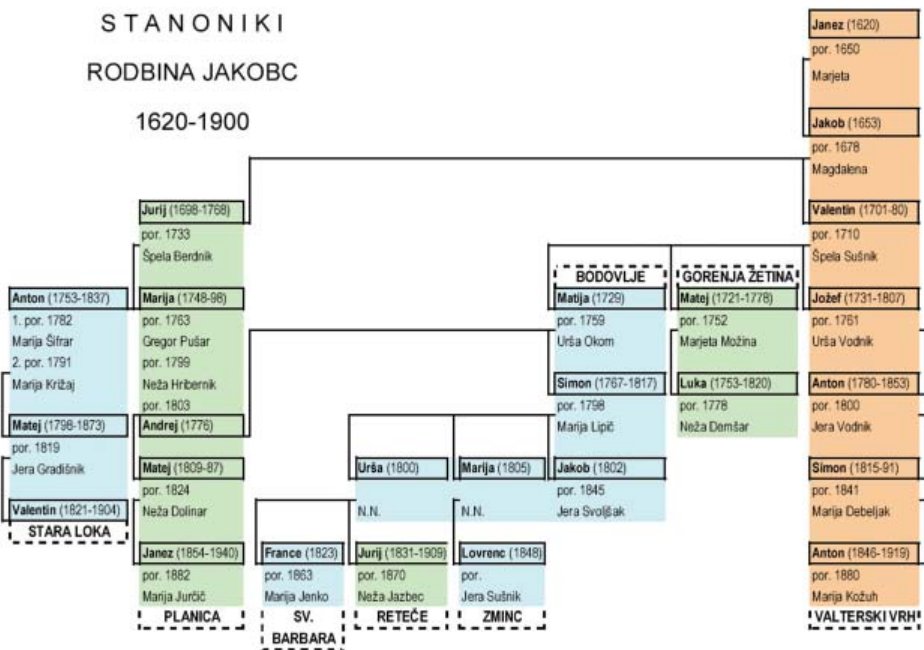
S T A N O N I K I

RODBINA JAKOBC

1620-1900

Janez (1620)
por. 1650
Marjeta

Jakob (1653)
por. 1678
Magdalena

Valentin (1701-80)
por. 1710
Špela Sušnik

Jožef (1731-1807)
por. 1761
Urša Vodnik

Anton (1780-1853)
por. 1800
Jera Vodnik

Simon (1815-91)
por. 1841
Marija Debeljak

Anton (1846-1919)
por. 1880
Marija Kožuh

VALTERSKI VRH

Jurij (1698-1768)
por. 1733
Špela Berdnik

Marija (1748-98)
por. 1763
Gregor Pušar
por. 1799
Neža Hribernik
por. 1803

Andrej (1776)

Matej (1809-87)
por. 1824
Neža Dolinar

Janez (1854-1940)
por. 1882
Marija Jurčič

PLANICA

Anton (1753-1837)
1. por. 1782
Marija Šifrar
2. por. 1791
Marija Križaj

Matej (1798-1873)
por. 1819
Jera Gradišnik

Valentin (1821-1904)

STARA LOKA

BODOVLJE

Matija (1729)
por. 1759
Urša Okom

Simon (1767-1817)
por. 1798
Marija Lipič

Jakob (1802)
por. 1845
Jera Svoljšak

GORENJA ŽETINA

Matej (1721-1778)
por. 1752
Marjeta Možina

Luka (1753-1820)
por. 1778
Neža Demšar

Urša (1800)
N.N.

Marija (1805)
N.N.

France (1823)
por. 1863
Marija Jenko

SV. BARBARA

Jurij (1831-1909)
por. 1870
Neža Jazbec

RETEČE

Lovrenc (1848)
por.
Jera Sušnik

ZMINC